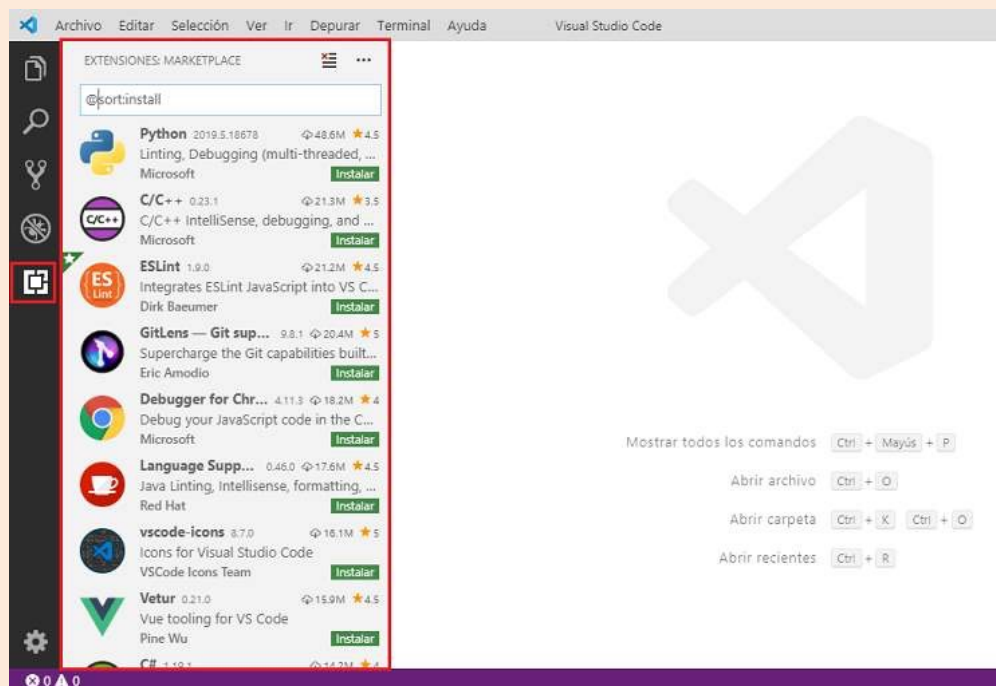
Archivo Editar Selección Ver Ir Depurar Terminal Ayuda Visual Studio Code

EXTENSIONES: MARKETPLACE ···

@sort:install

Python 2019.5.18678 48.6M ★4.5
Linting, Debugging (multi-threaded, ...
Microsoft Instalar

C/C++ 0.23.1 21.3M ★3.5
C/C++ IntelliSense, debugging, and ...
Microsoft Instalar

ESLint 1.9.0 21.2M ★4.5
Integrates ESLint JavaScript into VS C...
Dirk Baeumer Instalar

GitLens — Git sup... 9.8.1 20.4M ★5
Supercharge the Git capabilities built...
Eric Amodio Instalar

Debugger for Chr... 4.11.3 18.2M ★4
Debug your JavaScript code in the C...
Microsoft Instalar

Language Supp... 0.46.0 17.6M ★4.5
Java Linting, Intellisense, formatting, ...
Red Hat Instalar

vscode-icons 8.7.0 16.1M ★5
Icons for Visual Studio Code
VSCode Icons Team Instalar

Vetur 0.21.0 15.9M ★4.5
Vue tooling for VS Code
Pine Wu Instalar

C# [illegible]

Mostrar todos los comandos Ctrl + Mayús + P
Abrir archivo Ctrl + O
Abrir carpeta Ctrl + K Ctrl + O
Abrir recientes Ctrl + R

0 0